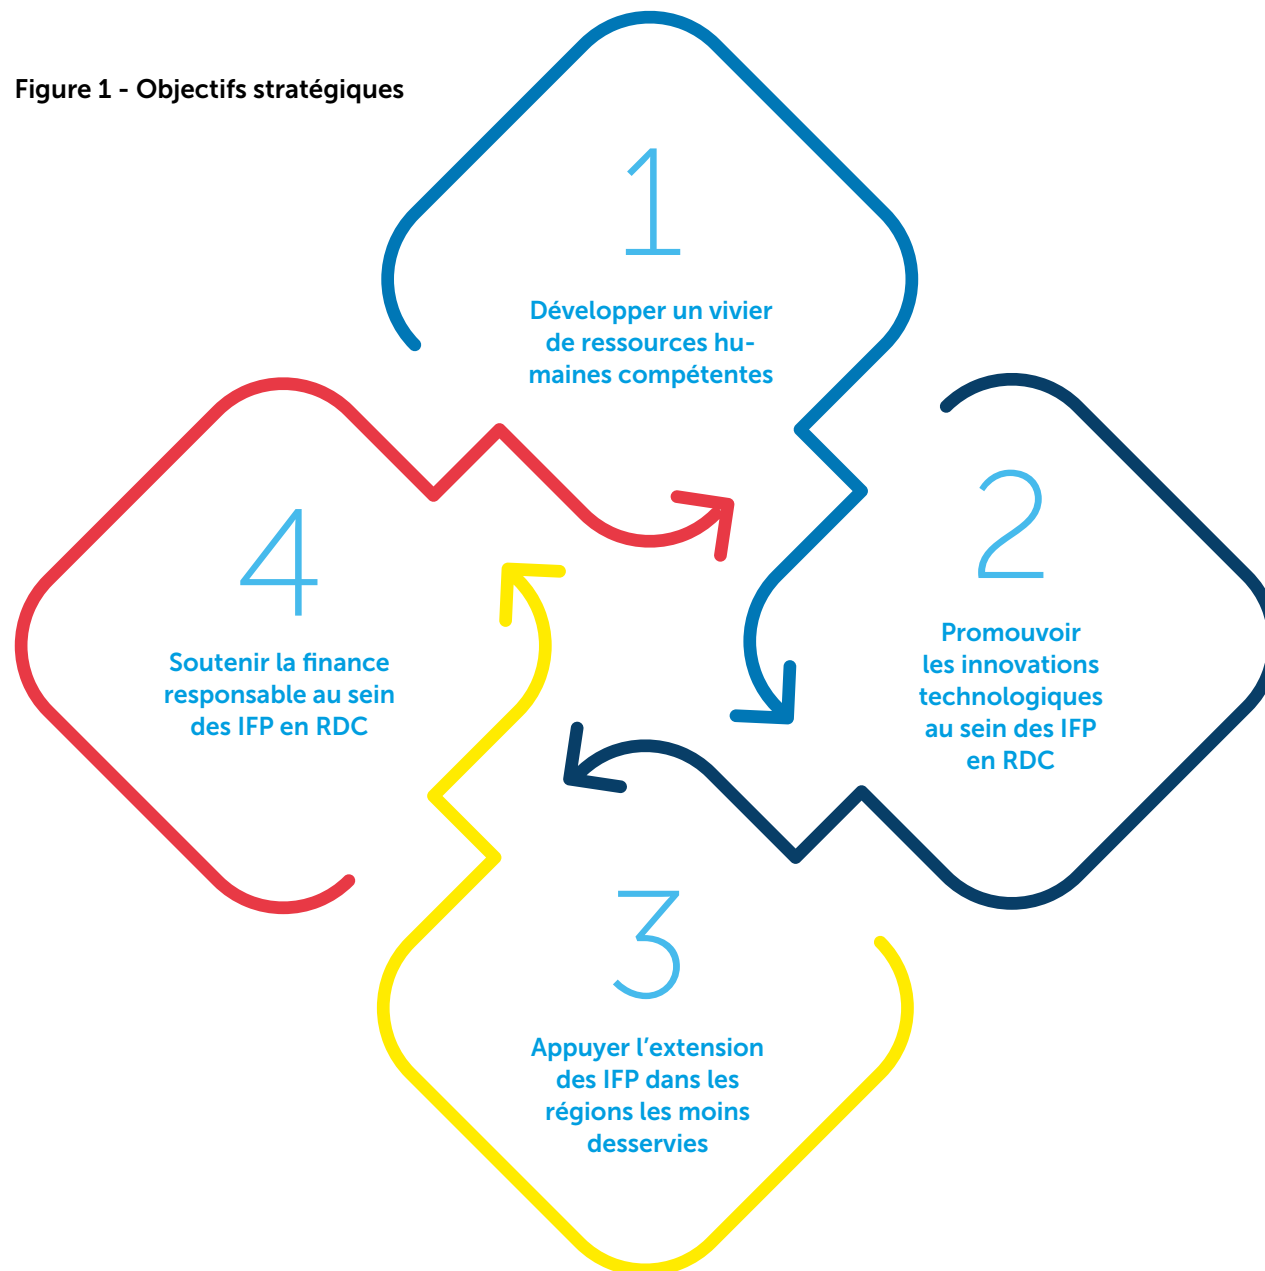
Figure 1 - Objectifs stratégiques

1

Développer un vivier de ressources humaines compétentes

2

Promouvoir les innovations technologiques au sein des IFP en RDC

3

Appuyer l'extension des IFP dans les régions les moins desservies

4

Soutenir la finance responsable au sein des IFP en RDC